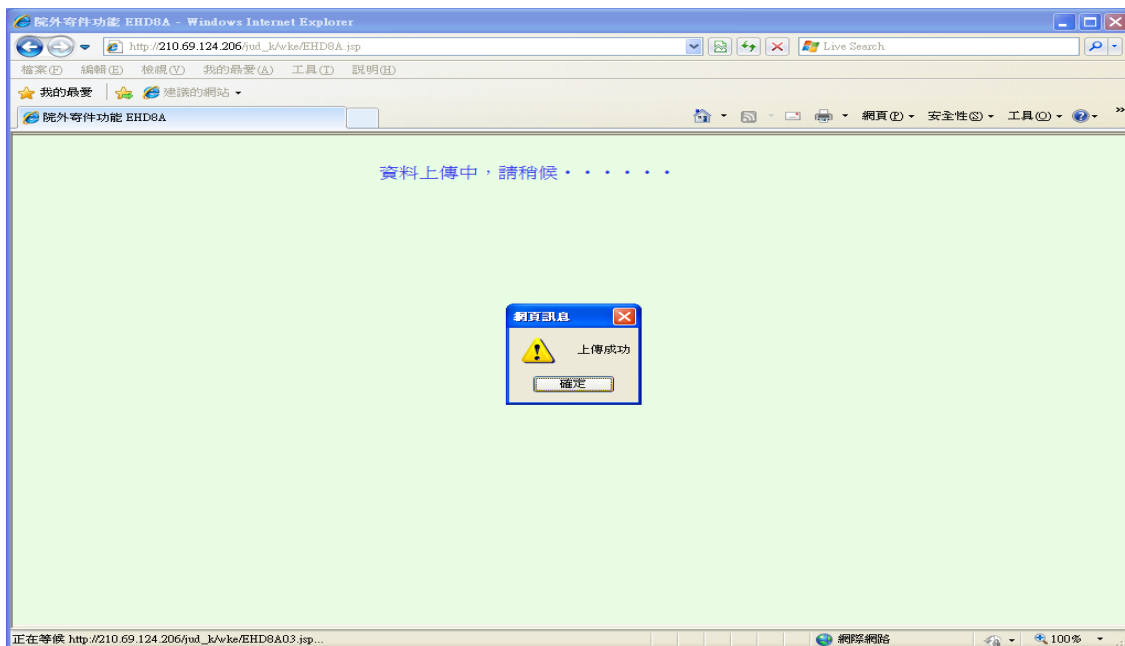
院外寄件功能 EHD8A - Windows Internet Explorer

http://210.69.124.206/jud_k/wke/EHD8A.jsp

Live Search

檔案(F) 編輯(E) 檢視(V) 我的最愛(A) 工具(T) 說明(H)

我的最愛 建議的網站

院外寄件功能 EHD8A

網頁(P) 安全性(S) 工具(O)

資料上傳中，請稍候・・・・・・

網頁訊息

上傳成功

確定

正在等候 http://210.69.124.206/jud_k/wke/EHD8A03.jsp...

網際網路

100%